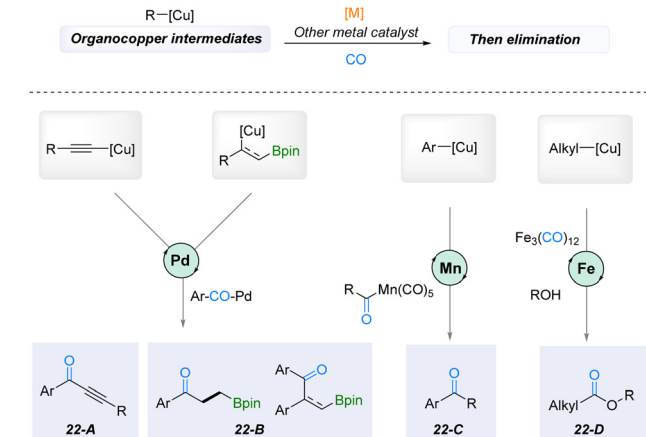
R—[Cu]
Organocopper intermediates

[M]
Other metal catalyst
CO

Then elimination

R—≡—[Cu]

[Cu]
R
Bpin

Ar—[Cu]

Alkyl—[Cu]

Pd

Ar-CO-Pd

R
Mn(CO)$_5$
O

Mn

Fe$_3$(CO)$_{12}$

Fe

ROH

O
Ar
R
22-A

O
Ar
Bpin

Ar
O
Ar
Bpin
22-B

O
Ar
R
22-C

O
Alkyl
O
R
22-D